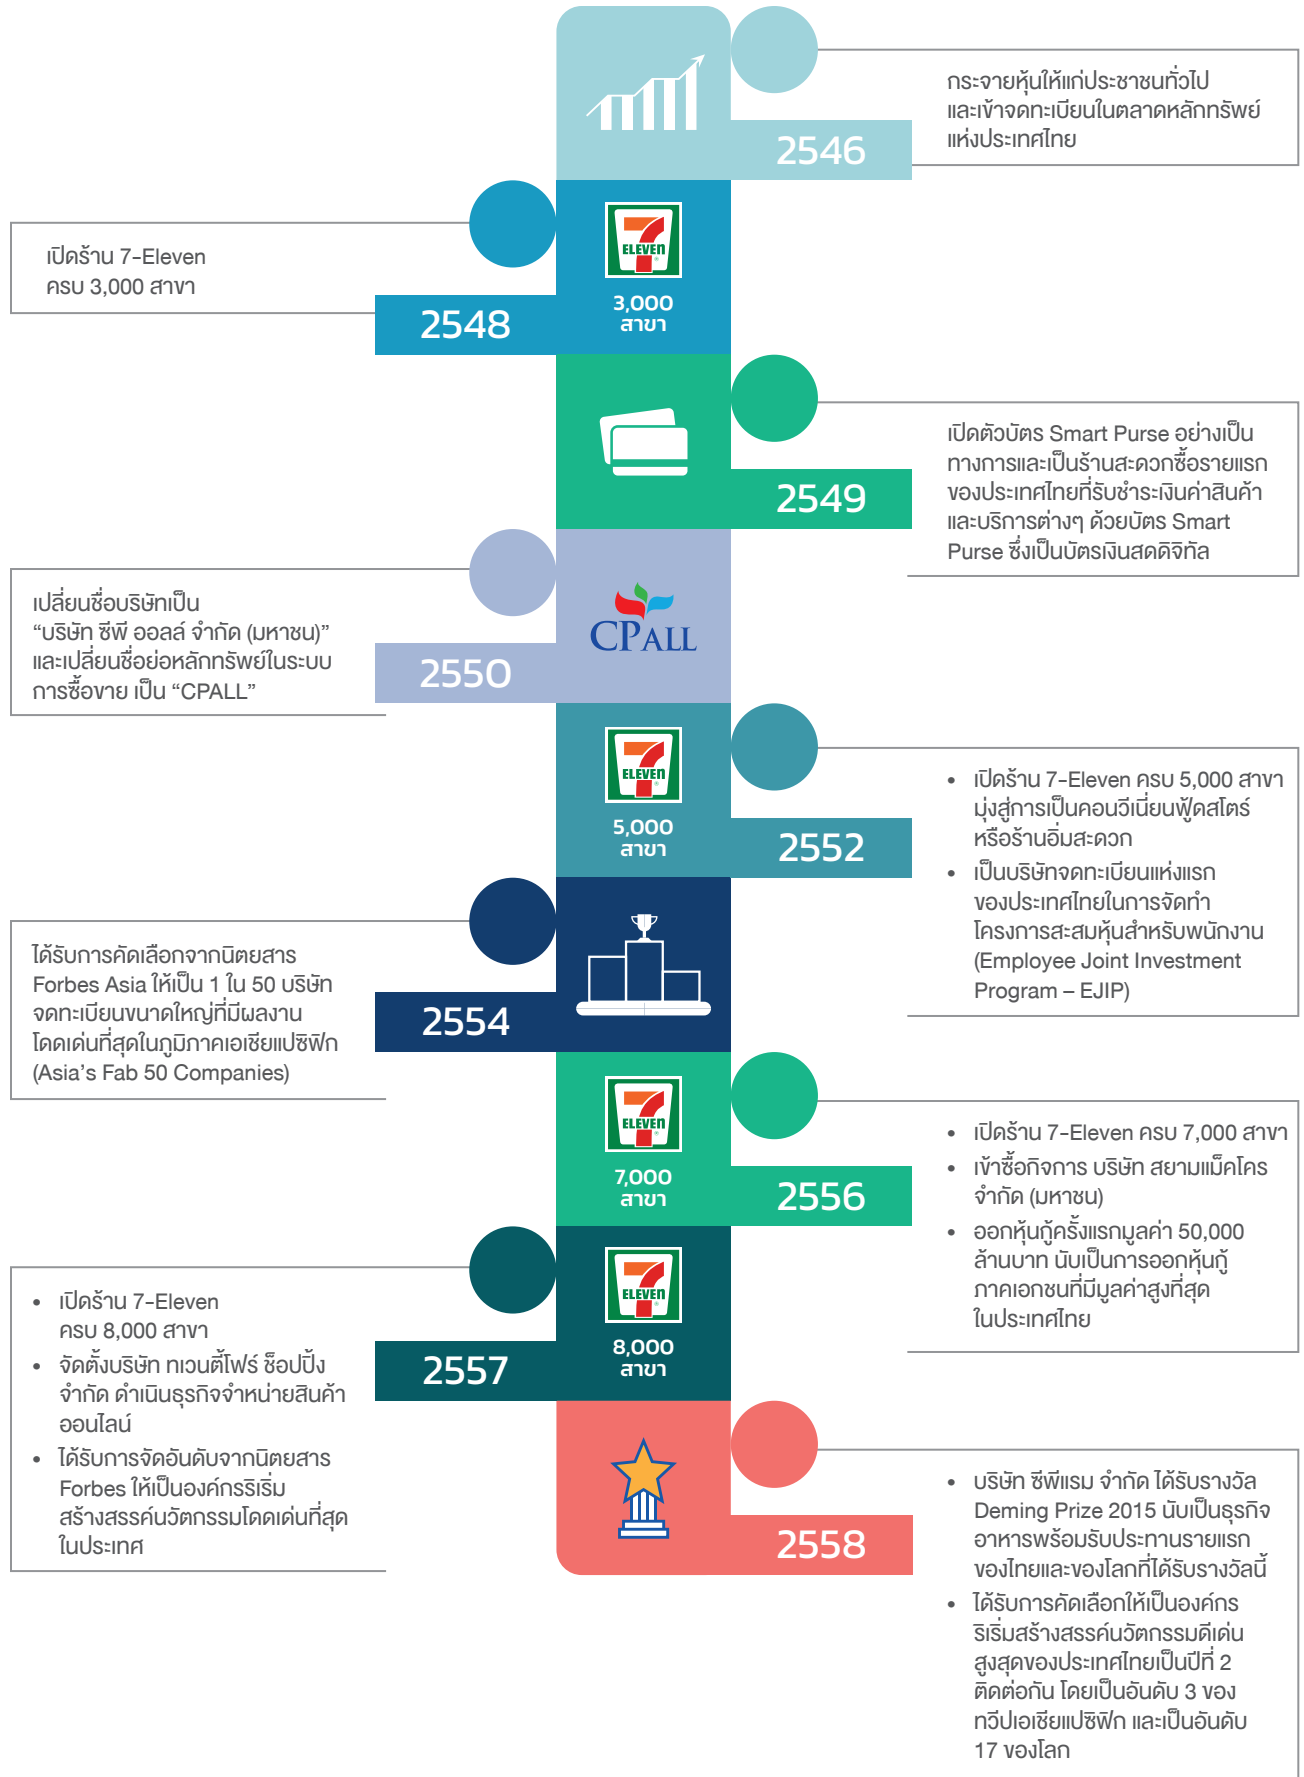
2546

กระจายหุ้นให้แก่ประชาชนทั่วไป และเข้าจดทะเบียนในตลาดหลักทรัพย์แห่งประเทศไทย

ELEVEN
3,000 สาขา
2548

เปิดร้าน 7-Eleven ครบ 3,000 สาขา

2549

เปิดตัวบัตร Smart Purse อย่างเป็นทางการและเป็นร้านสะดวกซื้อรายแรกของประเทศไทยที่รับชำระเงินค่าสินค้าและบริการต่างๆ ด้วยบัตร Smart Purse ซึ่งเป็นบัตรเงินสดดิจิทัล

CP ALL
2550

เปลี่ยนชื่อบริษัทเป็น “บริษัท ซีพี ออลล์ จำกัด (มหาชน)” และเปลี่ยนชื่อย่อหลักทรัพย์ในระบบการซื้อขาย เป็น “CPALL”

ELEVEN
5,000 สาขา
2552

• เปิดร้าน 7-Eleven ครบ 5,000 สาขา มุ่งสู่การเป็นคอนวีเนี่ยนฟู้ดสโตร์ หรือร้านอิ่มสะดวก
• เป็นบริษัทจดทะเบียนแห่งแรกของประเทศไทยในการจัดทำโครงการสะสมหุ้นสำหรับพนักงาน (Employee Joint Investment Program – EJIP)

2554

ได้รับการคัดเลือกจากนิตยสาร Forbes Asia ให้เป็น 1 ใน 50 บริษัทจดทะเบียนขนาดใหญ่ที่มีผลงานโดดเด่นที่สุดในภูมิภาคเอเชียแปซิฟิก (Asia’s Fab 50 Companies)

ELEVEN
7,000 สาขา
2556

• เปิดร้าน 7-Eleven ครบ 7,000 สาขา
• เข้าซื้อกิจการ บริษัท สยามแม็คโคร จำกัด (มหาชน)
• ออกหุ้นกู้ครั้งแรกมูลค่า 50,000 ล้านบาท นับเป็นการออกหุ้นกู้ภาคเอกชนที่มีมูลค่าสูงที่สุดในประเทศไทย

ELEVEN
8,000 สาขา
2557

• เปิดร้าน 7-Eleven ครบ 8,000 สาขา
• จัดตั้งบริษัท ทเวนตี้โฟร์ ช็อปปิ้ง จำกัด ดำเนินธุรกิจจำหน่ายสินค้าออนไลน์
• ได้รับการจัดอันดับจากนิตยสาร Forbes ให้เป็นองค์กรริเริ่มสร้างสรรค์นวัตกรรมโดดเด่นที่สุดในประเทศ

2558

• บริษัท ซีพีแรม จำกัด ได้รับรางวัล Deming Prize 2015 นับเป็นธุรกิจอาหารพร้อมรับประทานรายแรกของไทยและของโลกที่ได้รับรางวัลนี้
• ได้รับการคัดเลือกให้เป็นองค์กรริเริ่มสร้างสรรค์นวัตกรรมดีเด่นสูงสุดของประเทศไทยเป็นปีที่ 2 ติดต่อกัน โดยเป็นอันดับ 3 ของทวีปเอเชียแปซิฟิก และเป็นอันดับ 17 ของโลก